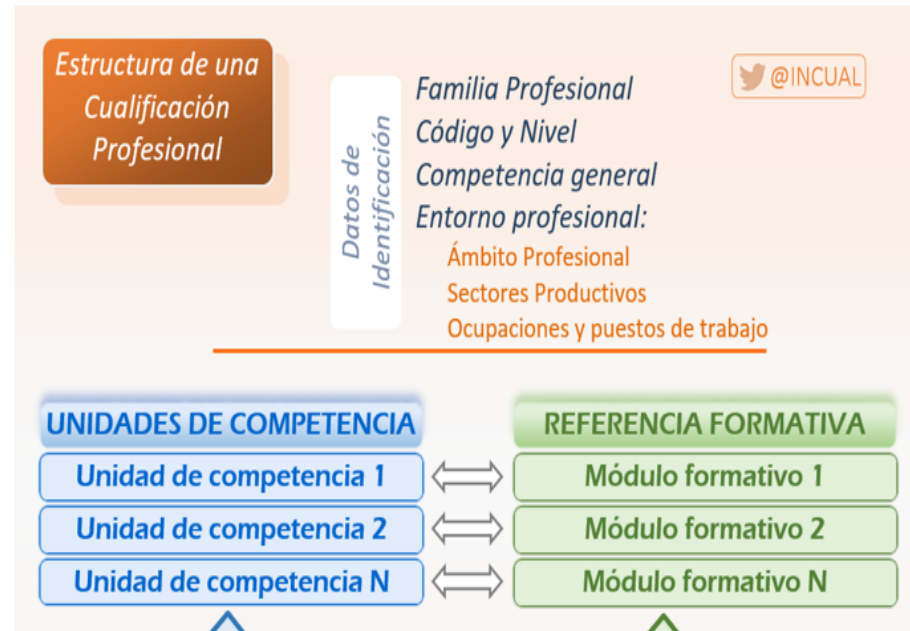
Estructura de una Cualificación Profesional

@INCUAL

Datos de Identificación

Familia Profesional
Código y Nivel
Competencia general
Entorno profesional:
Ámbito Profesional
Sectores Productivos
Ocupaciones y puestos de trabajo

UNIDADES DE COMPETENCIA
Unidad de competencia 1
Unidad de competencia 2
Unidad de competencia N

REFERENCIA FORMATIVA
Módulo formativo 1
Módulo formativo 2
Módulo formativo N